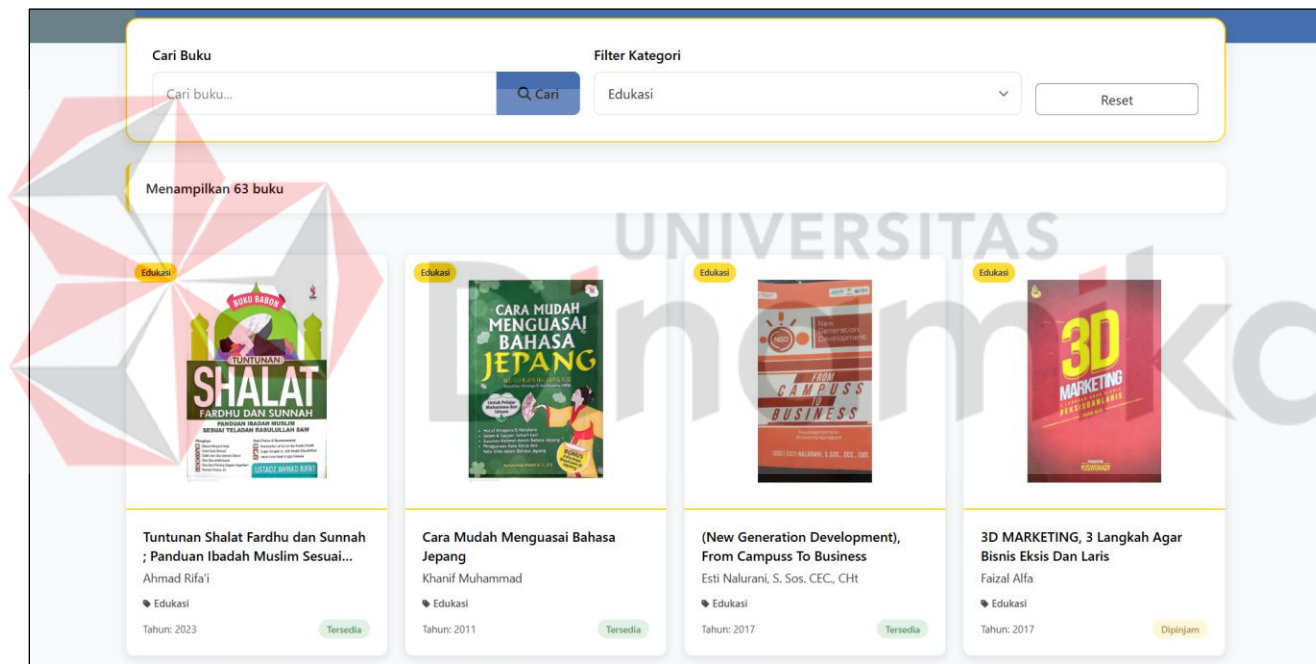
Cari Buku

Cari buku...

Cari

Filter Kategori

Edukasi

Reset

Menampilkan 63 buku

UNIVERSITAS

Dinamika

Edukasi

BUKU BABON
TUNTUNAN
SHALAT
FARDHU DAN SUNNAH
PANDUAN IBADAH MUSLIM SESUAI TELADAN RASULULLAH SAW
USTADZ AHMAD RIFA'I

Tuntunan Shalat Fardhu dan Sunnah ; Panduan Ibadah Muslim Sesuai...

Ahmad Rifa'i

Edukasi

Tahun: 2023

Tersedia

Edukasi

CARA MUDAH MENGUASAI BAHASA JEPANG

Cara Mudah Menguasai Bahasa Jepang

Khanif Muhammad

Edukasi

Tahun: 2011

Tersedia

Edukasi

New Generation Development
FROM CAMPUSS TO BUSINESS

(New Generation Development), From Campuss To Business

Esti Nalurani, S. Sos. CEC., CHt

Edukasi

Tahun: 2017

Tersedia

Edukasi

3D MARKETING
EKSIS DAN LARIS

3D MARKETING, 3 Langkah Agar Bisnis Eksis Dan Laris

Faizal Alfa

Edukasi

Tahun: 2017

Dipinjam